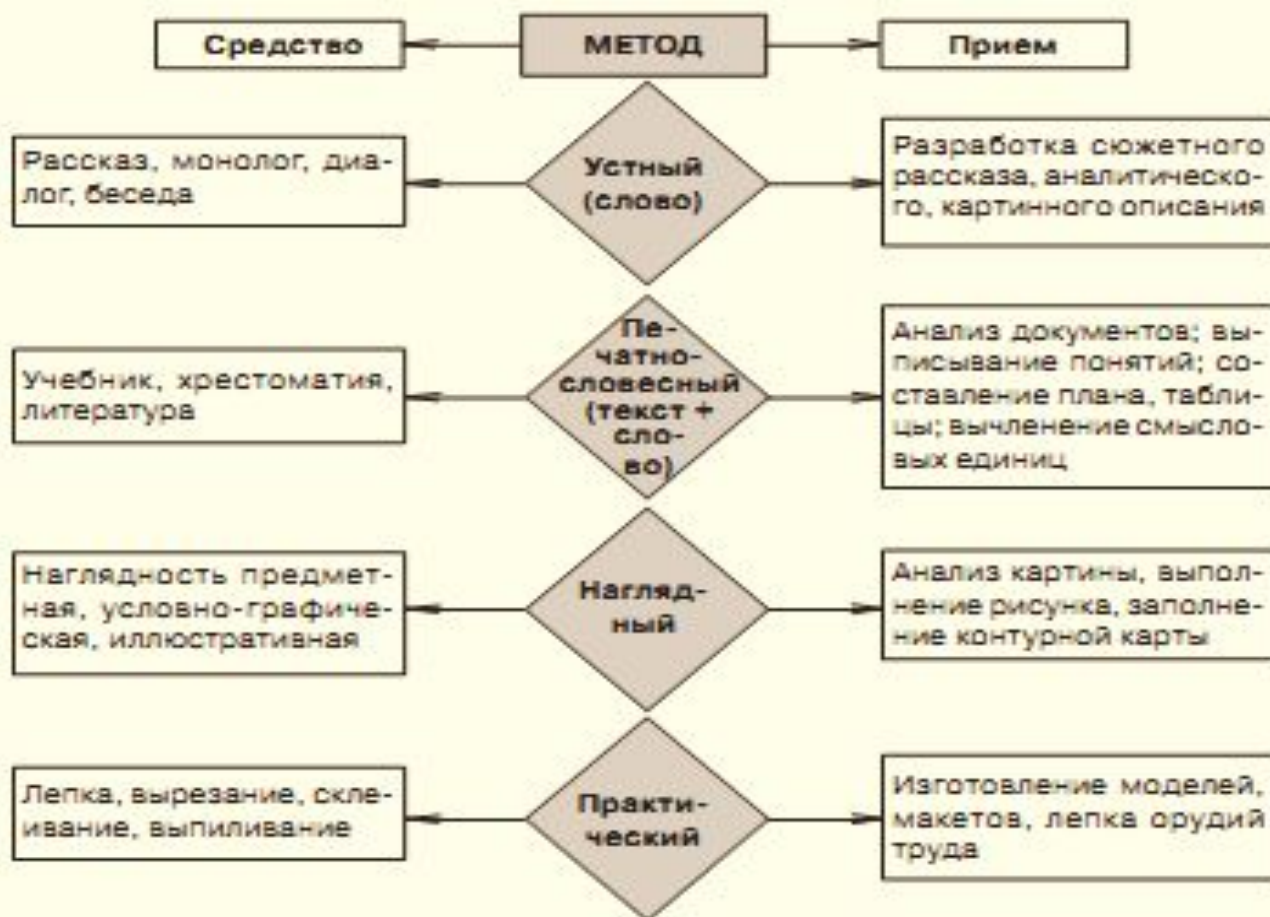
Средство

МЕТОД

Прием

Рассказ, монолог, диалог, беседа

Устный (слово)

Разработка сюжетного рассказа, аналитического, картинного описания

Учебник, хрестоматия, литература

Печатно-словесный (текст + слово)

Анализ документов; выписывание понятий; составление плана, таблицы; вычленение смысловых единиц

Наглядность предметная, условно-графическая, иллюстративная

Наглядный

Анализ картины, выполнение рисунка, заполнение контурной карты

Лепка, вырезание, склеивание, выпиливание

Практический

Изготовление моделей, макетов, лепка орудий труда